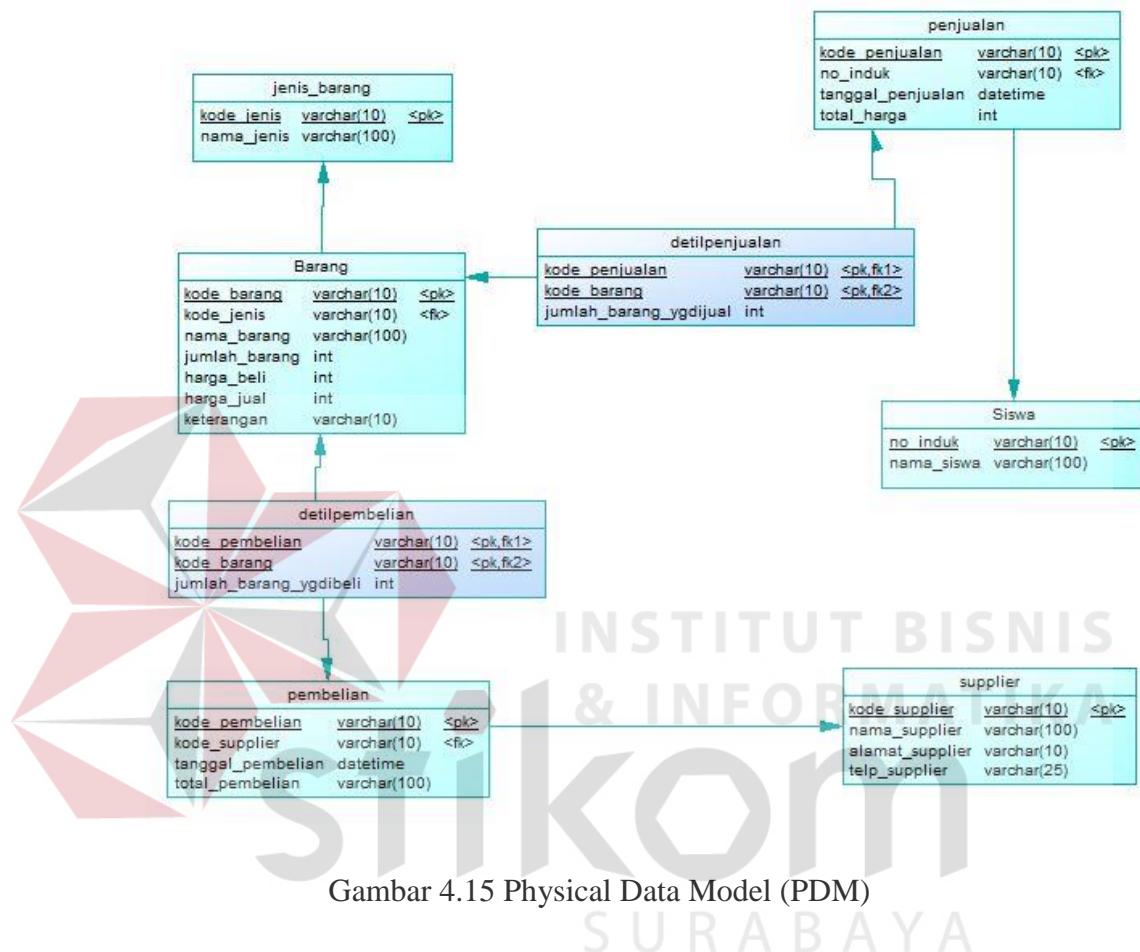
penjualan

| kode_penjualan | varchar(10) | <pk> |
|---|---|---|
| no_induk | varchar(10) | <fk> |
| tanggal_penjualan | datetime | |
| total_harga | int | |

jenis_barang

| kode_jenis | varchar(10) | <pk> |
|---|---|---|
| nama_jenis | varchar(100) | |

detilpenjualan

| kode_penjualan | varchar(10) | <pk,fk1> |
|---|---|---|
| kode_barang | varchar(10) | <pk,fk2> |
| jumlah_barang_ygdijual | int | |

Barang

| kode_barang | varchar(10) | <pk> |
|---|---|---|
| kode_jenis | varchar(10) | <fk> |
| nama_barang | varchar(100) | |
| jumlah_barang | int | |
| harga_beli | int | |
| harga_jual | int | |
| keterangan | varchar(10) | |

Siswa

| no_induk | varchar(10) | <pk> |
|---|---|---|
| nama_siswa | varchar(100) | |

detilpembelian

| kode_pembelian | varchar(10) | <pk,fk1> |
|---|---|---|
| kode_barang | varchar(10) | <pk,fk2> |
| jumlah_barang_ygdibeli | int | |

INSTITUT BISNIS & INFORMATIKA

pembelian

| kode_pembelian | varchar(10) | <pk> |
|---|---|---|
| kode_supplier | varchar(10) | <fk> |
| tanggal_pembelian | datetime | |
| total_pembelian | varchar(100) | |

supplier

| kode_supplier | varchar(10) | <pk> |
|---|---|---|
| nama_supplier | varchar(100) | |
| alamat_supplier | varchar(10) | |
| telp_supplier | varchar(25) | |

stikom

Gambar 4.15 Physical Data Model (PDM)

SURABAYA